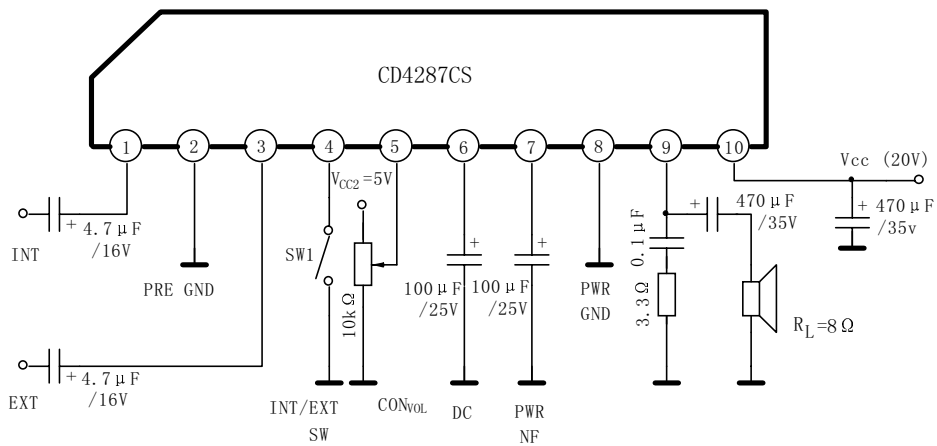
CD4287CS

1 2 3 4 5 6 7 8 9 10

$V_{CC2}$ =5V

Vcc (20V)

+ 4.7μF /16V

INT

PRE GND

SW1

10kΩ

+ 100μF /25V

+ 100μF /25V

PWR GND

0.1μF

3.3Ω

+ 470μF /35V

+ 470μF /35v

$R_L$ =8Ω

+ 4.7μF /16V

EXT

INT/EXT SW

$CON_{VOL}$

DC

PWR NF